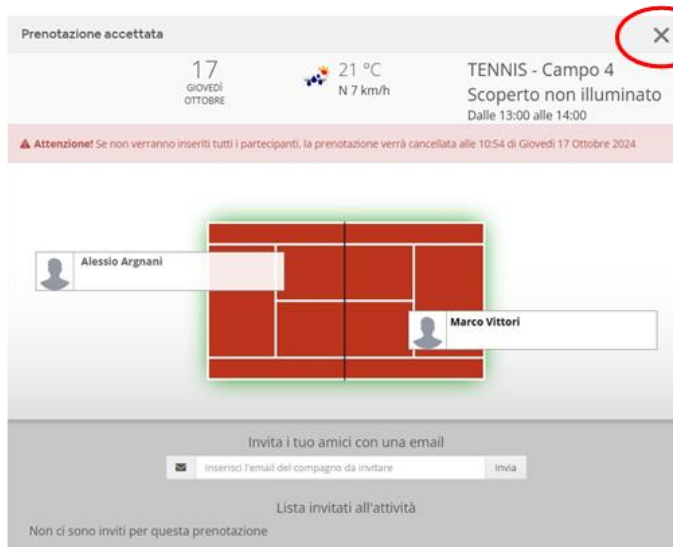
Prenotazione accettata

×

17
GIOVEDÌ
OTTOBRE

21 °C
N 7 km/h

TENNIS - Campo 4
Scoperto non illuminato
Dalle 13:00 alle 14:00

⚠ Attenzione! Se non verranno inseriti tutti i partecipanti, la prenotazione verrà cancellata alle 10:54 di Giovedì 17 Ottobre 2024

Alessio Argnani

Marco Vittori

Invita i tuo amici con una email

Inserisci l'email del compagno da invitare

Invia

Lista invitati all'attività

Non ci sono inviti per questa prenotazione